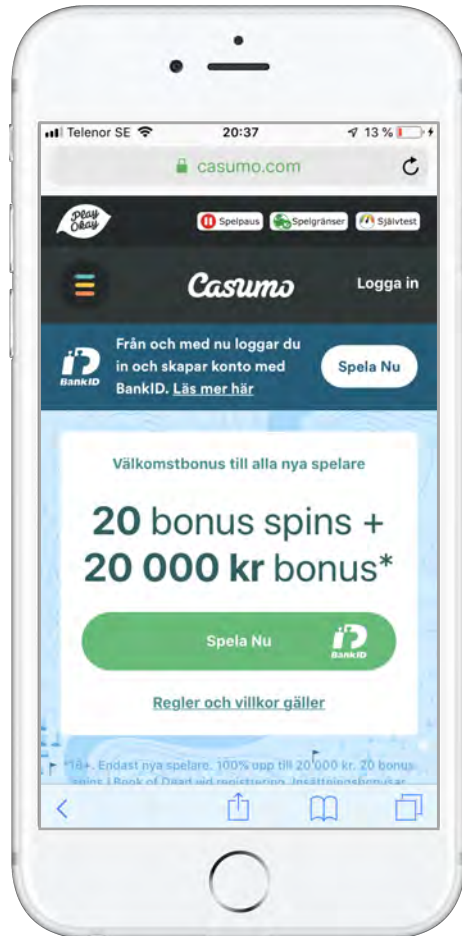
Telenor SE 20:37 13 %

casumo.com

Play Okay

Spelpaus Spelgränser Självtest

Casumo

Logga in

BankID

Från och med nu loggar du in och skapar konto med BankID. Läs mer här

Spela Nu

Välkomstbonus till alla nya spelare

20 bonus spins + 20 000 kr bonus*

Spela Nu

BankID

Regler och villkor gäller

*18+. Endast nya spelare. 100% upp till 20 000 kr. 20 bonus spins i Book of Dead vid registrering. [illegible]